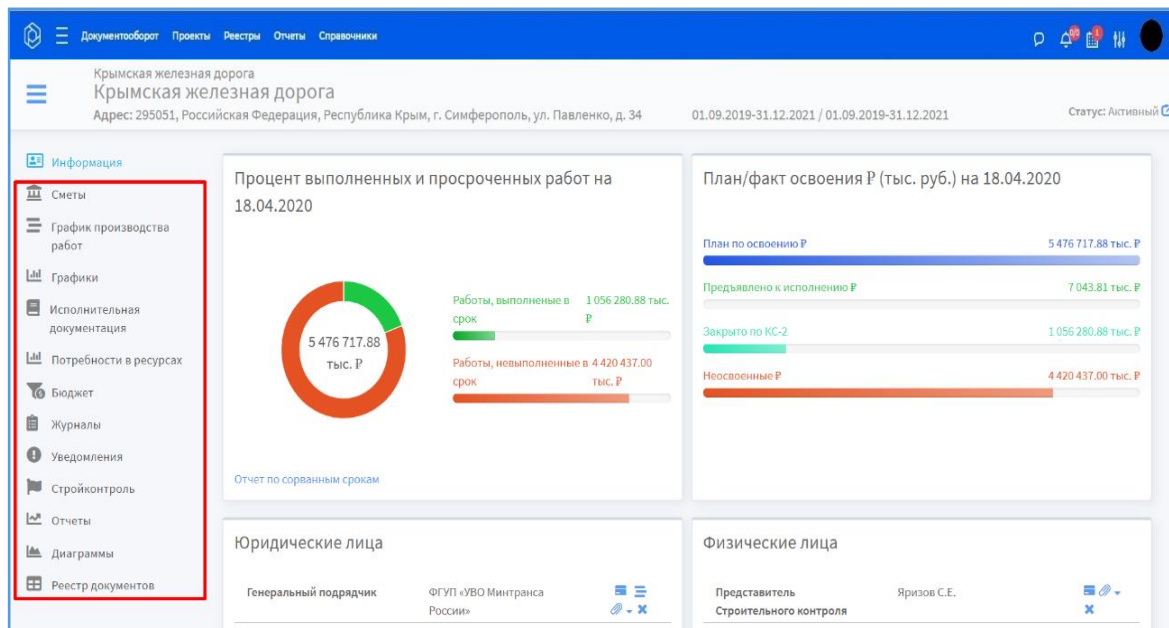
Документооборот Проекты Реестры Отчеты Справочники

Крымская железная дорога
Крымская железная дорога
Адрес: 295051, Российская Федерация, Республика Крым, г. Симферополь, ул. Павленко, д. 34
01.09.2019-31.12.2021 / 01.09.2019-31.12.2021
Статус: Активный

Информация
Сметы
График производства работ
Графики
Исполнительная документация
Потребности в ресурсах
Бюджет
Журналы
Уведомления
Стройконтроль
Отчеты
Диаграммы
Реестр документов

Процент выполненных и просроченных работ на 18.04.2020

5 476 717.88 тыс. ₽

Работы, выполненые в срок 1 056 280.88 тыс. ₽
Работы, невыполненные в срок 4 420 437.00 тыс. ₽

Отчет по сорванным срокам

План/факт освоения ₽ (тыс. руб.) на 18.04.2020

План по освоению ₽ 5 476 717.88 тыс. ₽
Предъявлено к исполнению ₽ 7 043.81 тыс. ₽
Закрыто по КС-2 1 056 280.88 тыс. ₽
Неосвоенные ₽ 4 420 437.00 тыс. ₽

Юридические лица

Генеральный подрядчик ФГУП «УВО Минтранса России»

Физические лица

Представитель Строительного контроля Яризов С.Е.